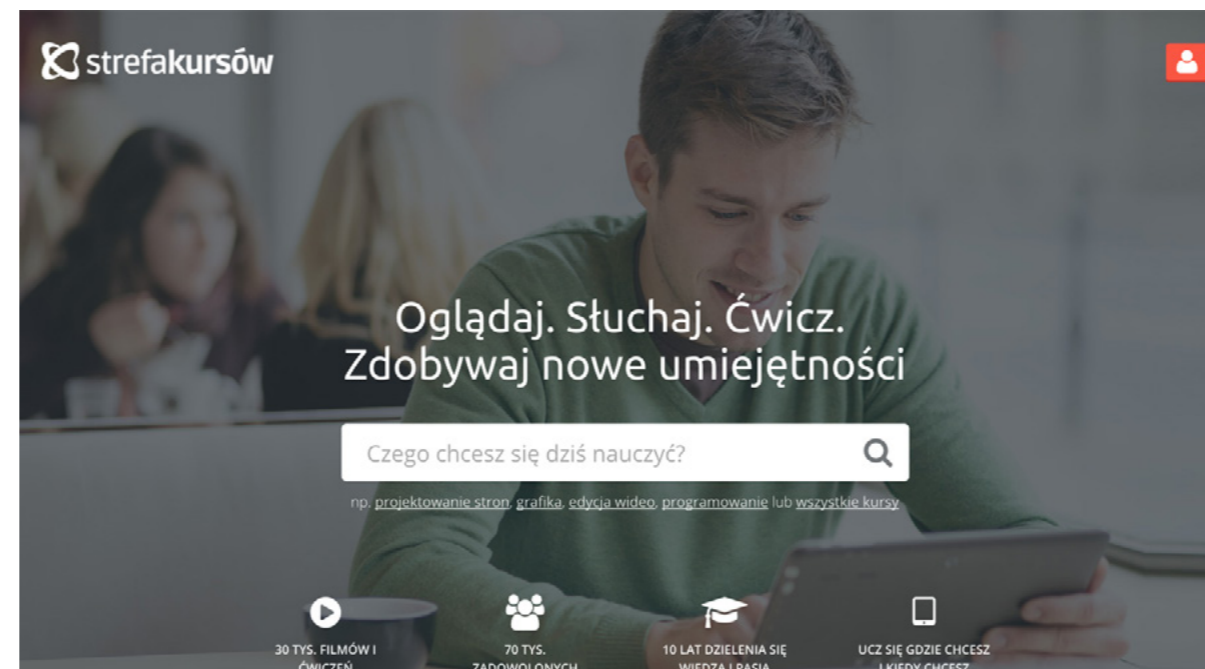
strefakursów

Oglądaj. Słuchaj. Ćwicz.
Zdobywaj nowe umiejętności

Czego chcesz się dziś nauczyć?

np. projektowanie stron, grafika, edycja wideo, programowanie lub wszystkie kursy

30 TYS. FILMÓW I ĆWICZEŃ

70 TYS. ZADOWOLONYCH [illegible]

10 LAT DZIELENIA SIĘ WIEDZĄ I PASJĄ

UCZ SIĘ GDZIE CHCESZ I KIEDY CHCESZ